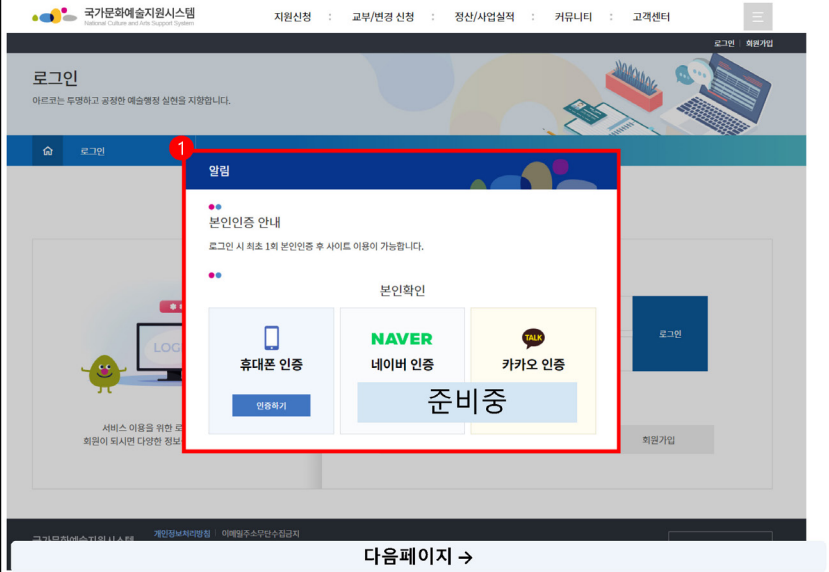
국가문화예술지원시스템
National Culture and Arts Support System

지원신청 교부/변경 신청 정산/사업실적 커뮤니티 고객센터

로그인 회원가입

로그인
아르코는 투명하고 공정한 예술행정 실현을 지향합니다.

로그인

LOG

서비스 이용을 위한 로
회원이 되시면 다양한 정보

로그인

회원가입

1

알림

본인인증 안내

로그인 시 최초 1회 본인인증 후 사이트 이용이 가능합니다.

본인확인

휴대폰 인증

인증하기

NAVER
네이버 인증

TALK
카카오 인증

준비중

국가문화예술지원시스템 개인정보처리방침 이메일주소무단수집금지

다음페이지 →